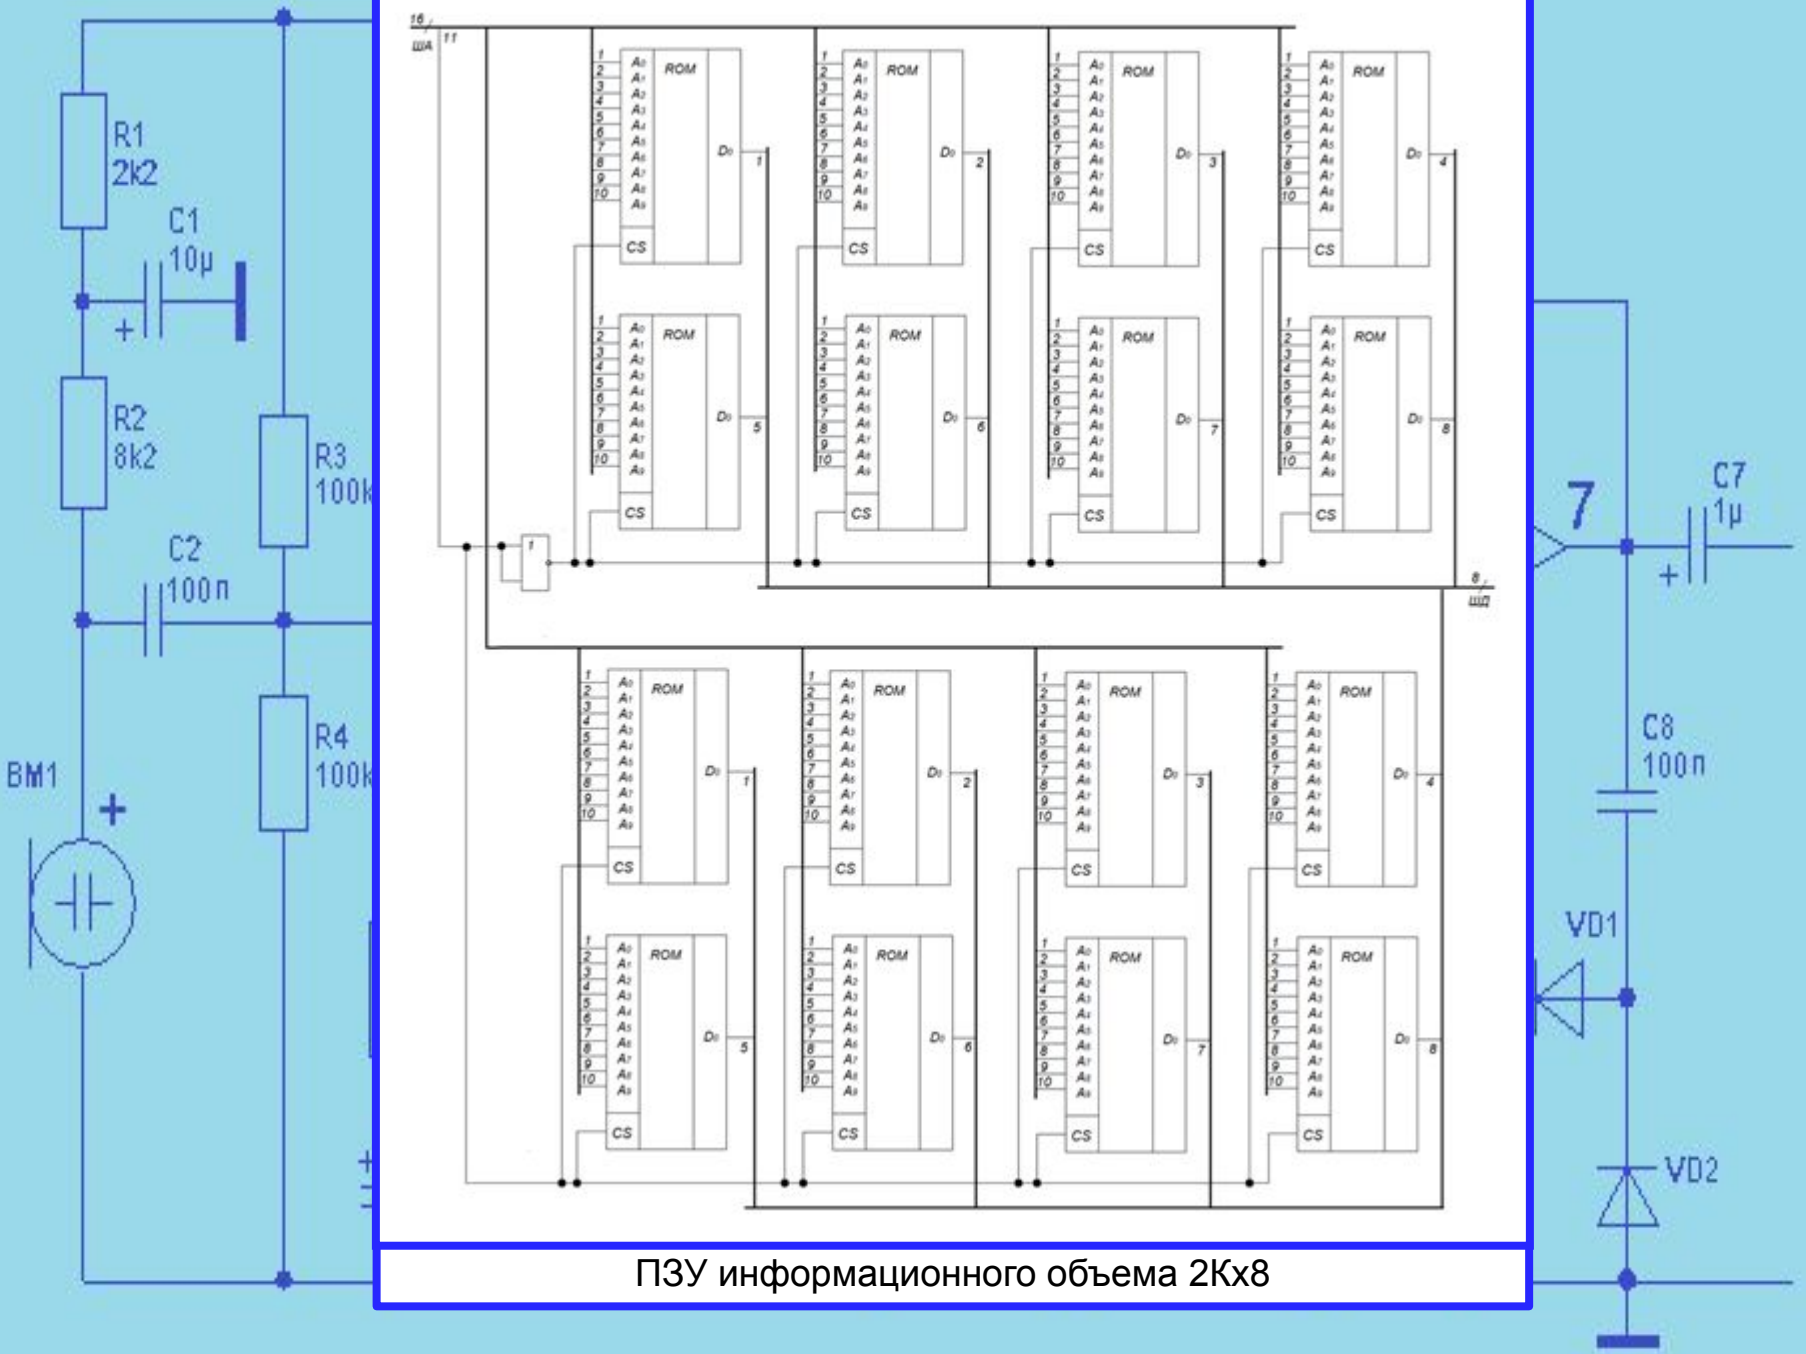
R1
2k2
C1
10μ
+
R2
8k2
R3
100k
C2
100n
R4
100k
BM1
+

16
ША
11

| 1 | A0 | ROM |
|---|---|---|
| 2 | A1 | |
| 3 | A2 | |
| 4 | A3 | |
| 5 | A4 | |
| 6 | A5 | |
| 7 | A6 | |
| 8 | A7 | |
| 9 | A8 | |
| 10 | A9 | |
| | CS | D0 |

ROM D0 1
ROM D0 2
ROM D0 3
ROM D0 4
ROM D0 5
ROM D0 6
ROM D0 7
ROM D0 8
1
8
ШД
ROM D0 1
ROM D0 2
ROM D0 3
ROM D0 4
ROM D0 5
ROM D0 6
ROM D0 7
ROM D0 8

7
C7
1μ
+
C8
100n
VD1
VD2

ПЗУ информационного объема 2Кх8